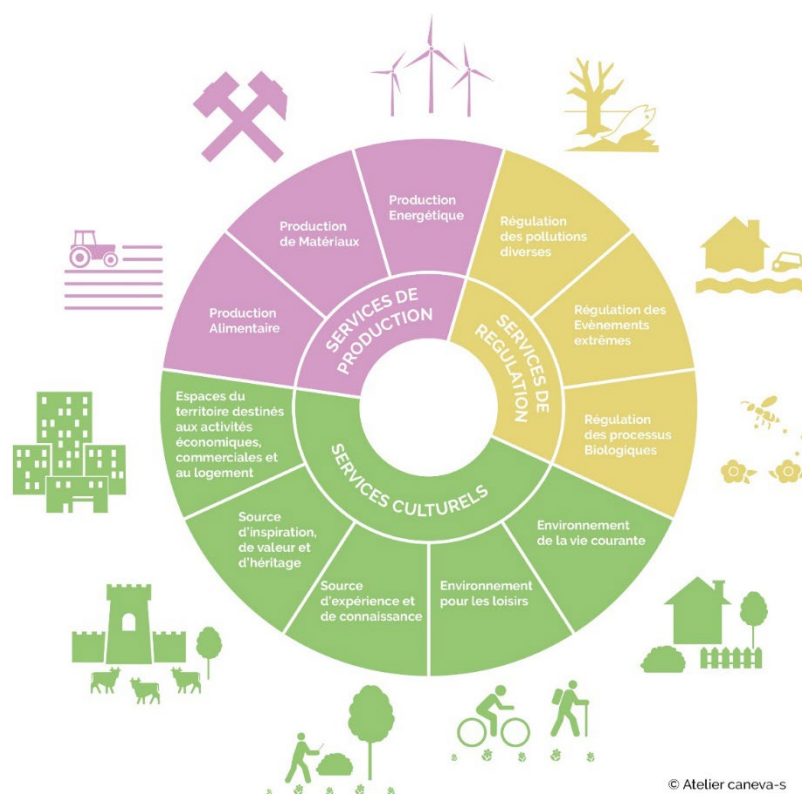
SERVICES DE PRODUCTION

Production Alimentaire

Production de Matériaux

Production Energétique

SERVICES DE REGULATION

Régulation des pollutions diverses

Régulation des Evénements extrêmes

Régulation des processus Biologiques

SERVICES CULTURELS

Environnement de la vie courante

Environnement pour les loisirs

Source d'expérience et de connaissance

Source d'inspiration, de valeur et d'héritage

Espaces du territoire destinés aux activités économiques, commerciales et au logement

© Atelier caneva-s